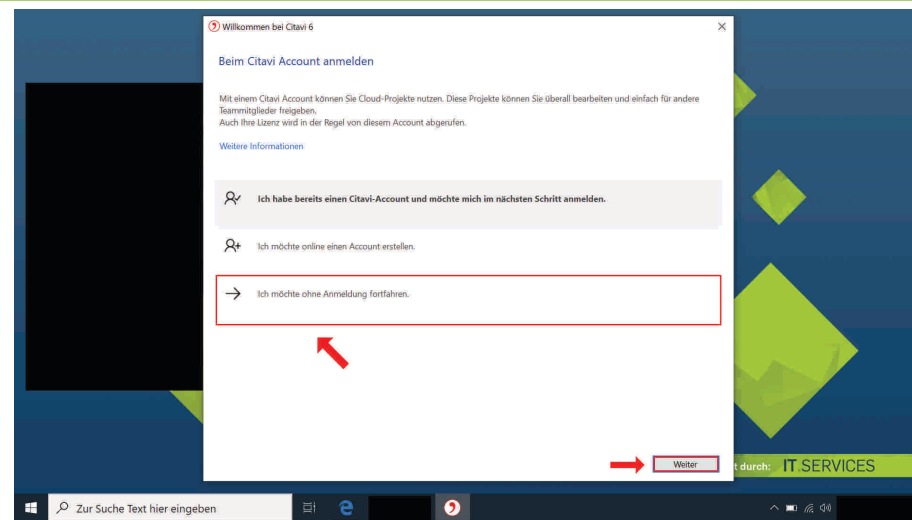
Willkommen bei Citavi 6

Beim Citavi Account anmelden

Mit einem Citavi Account können Sie Cloud-Projekte nutzen. Diese Projekte können Sie überall bearbeiten und einfach für andere Teammitglieder freigeben.
Auch Ihre Lizenz wird in der Regel von diesem Account abgerufen.

Weitere Informationen

Ich habe bereits einen Citavi-Account und möchte mich im nächsten Schritt anmelden.

Ich möchte online einen Account erstellen.

Ich möchte ohne Anmeldung fortfahren.

Weiter

t durch: IT SERVICES

Zur Suche Text hier eingeben